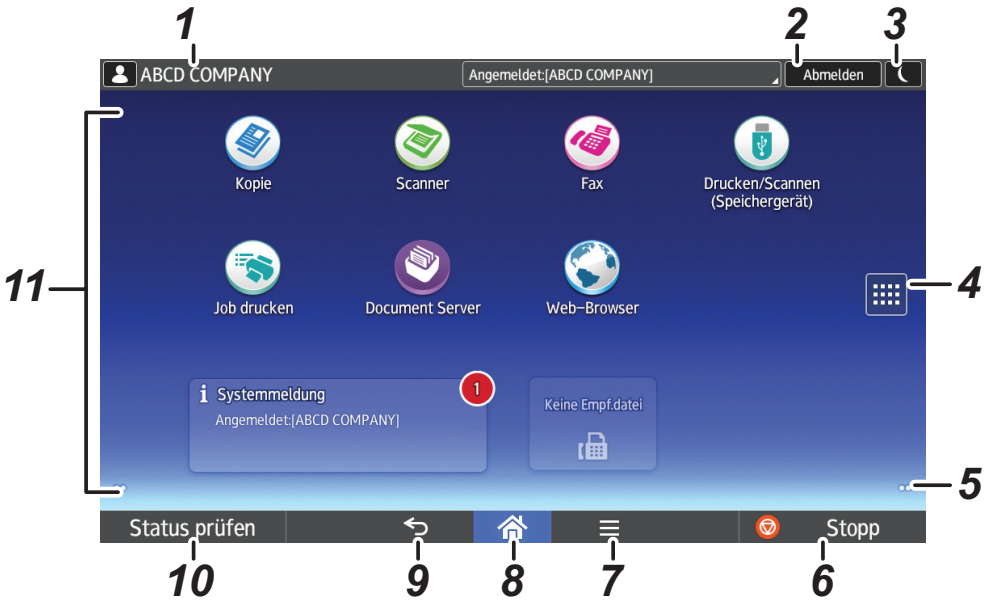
1
ABCD COMPANY
Angemeldet:[ABCD COMPANY]
2
Abmelden
3

Kopie
Scanner
Fax
Drucken/Scannen (Speichergerät)

11
Job drucken
Document Server
Web-Browser
4

Systemmeldung
Angemeldet:[ABCD COMPANY]
1
Keine Empf.datei

5

Status prüfen
Stopp

10
9
8
7
6